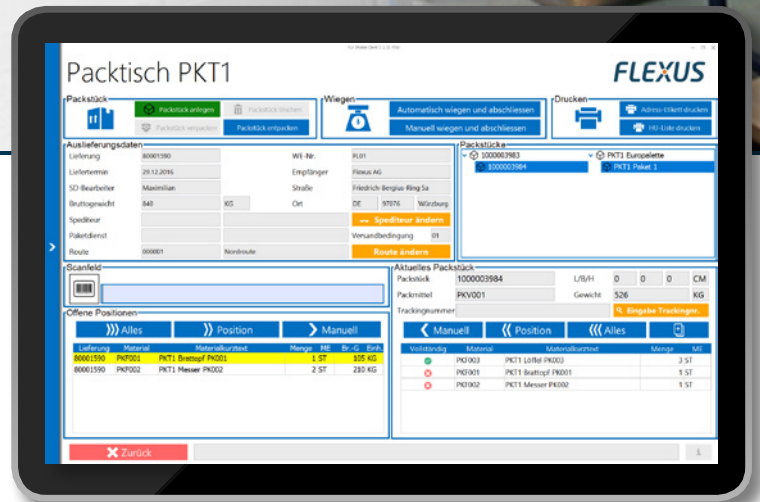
Packtisch PKT1

FLEXUS

Packstück
Packstück anlegen
Packstück löschen
Packstück verpacken
Packstück entpacken

Wiegen
Automatisch wiegen und abschliessen
Manuell wiegen und abschliessen

Drucken
Adress-Etikett drucken
HU-Liste drucken

Auslieferungsdaten
| | | | | | |
|---|---|---|---|---|---|
| Lieferung | 80001590 | | WE-Nr. | PL01 | |
| Liefertermin | 29.12.2016 | | Empfänger | Flexus AG | |
| SD-Bearbeiter | Maximilian | | Straße | Friedrich-Bergius-Ring 5a | |
| Bruttogewicht | 840 | KG | Ort | DE 97076 | Würzburg |
| Spediteur | | | | | |
| Paketdienst | | | Versandbedingung | 01 | |
| Route | 000001 | Nordroute | | | |

Spediteur ändern
Route ändern

Packstücke
1000003983
1000003984
PKT1 Europalette
PKT1 Paket 1

Scanfeld

Aktuelles Packstück
| | | | | |
|---|---|---|---|---|
| Packstück | 1000003984 | L/B/H | 0 0 0 | CM |
| Packmittel | PKV001 | Gewicht | 526 | KG |
| Trackingnummer | | Eingabe Trackingnr. | | |

Offene Positionen
Alles
Position
Manuell

| Lieferung | Material | Materialkurztext | Menge | ME | Br.-G | Einh. |
|---|---|---|---|---|---|---|
| 80001590 | PKF001 | PKT1 Brattopf PK001 | 1 | ST | 105 | KG |
| 80001590 | PKF002 | PKT1 Messer PK002 | 2 | ST | 210 | KG |

Manuell
Position
Alles

| Vollständig | Material | Materialkurztext | Menge | ME |
|---|---|---|---|---|
| | PKF003 | PKT1 Löffel PK003 | 3 | ST |
| | PKF001 | PKT1 Brattopf PK001 | 1 | ST |
| | PKF002 | PKT1 Messer PK002 | 1 | ST |

Zurück